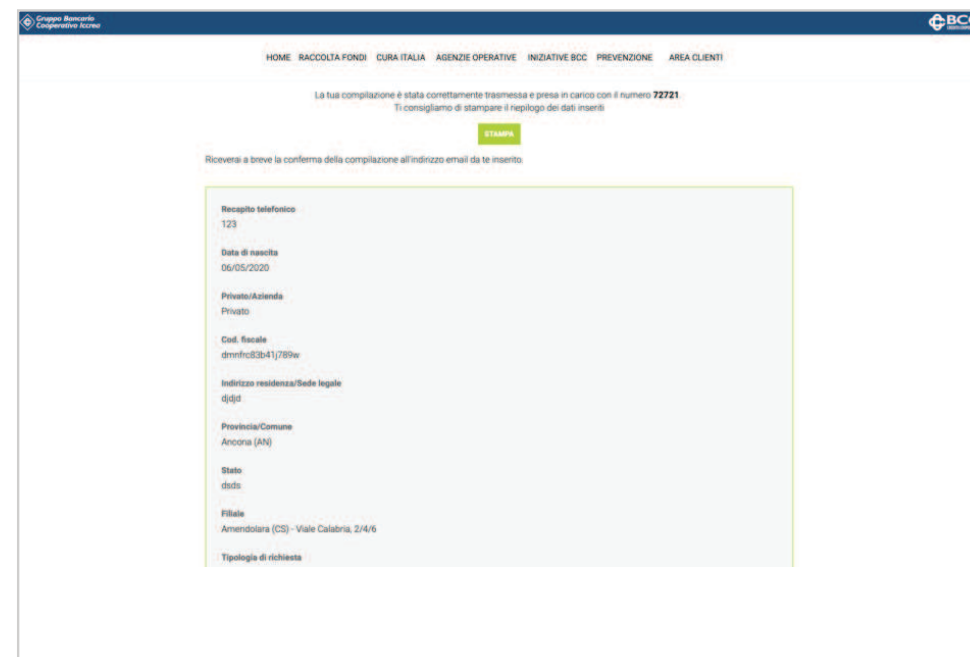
Gruppo Bancario Cooperativo Iccrea

BCC

HOME RACCOLTA FONDI CURA ITALIA AGENZIE OPERATIVE INIZIATIVE BCC PREVENZIONE AREA CLIENTI

La tua compilazione è stata correttamente trasmessa e presa in carico con il numero **72721**
Ti consigliamo di stampare il riepilogo dei dati inseriti

STAMPA

Riceverai a breve la conferma della compilazione all'indirizzo email da te inserito.

Recapito telefonico
123

Data di nascita
06/05/2020

Privato/Azienda
Privato

Cod. fiscale
dmnfrc83b41j789w

Indirizzo residenza/Sede legale
djdjd

Provincia/Comune
Ancona (AN)

Stato
dsds

Filiale
Amendolara (CS) - Viale Calabria, 2/4/6

Tipologia di richiesta